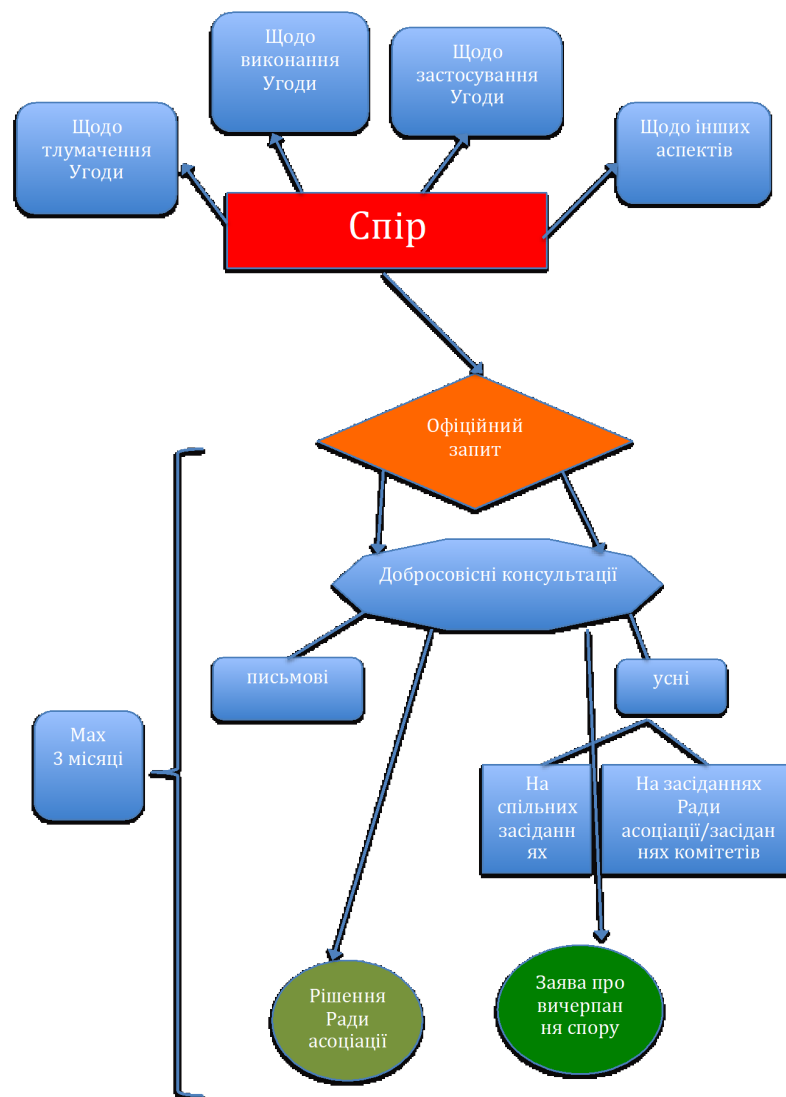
Щодо виконання Угоди

Щодо застосування Угоди

Щодо тлумачення Угоди

Щодо інших аспектів

Спір

Офіційний запит

Добросовісні консультації

письмові

усні

Max 3 місяці

На спільних засіданнях

На засіданнях Ради асоціації/засіданнях комітетів

Рішення Ради асоціації

Заява про вичерпання спору